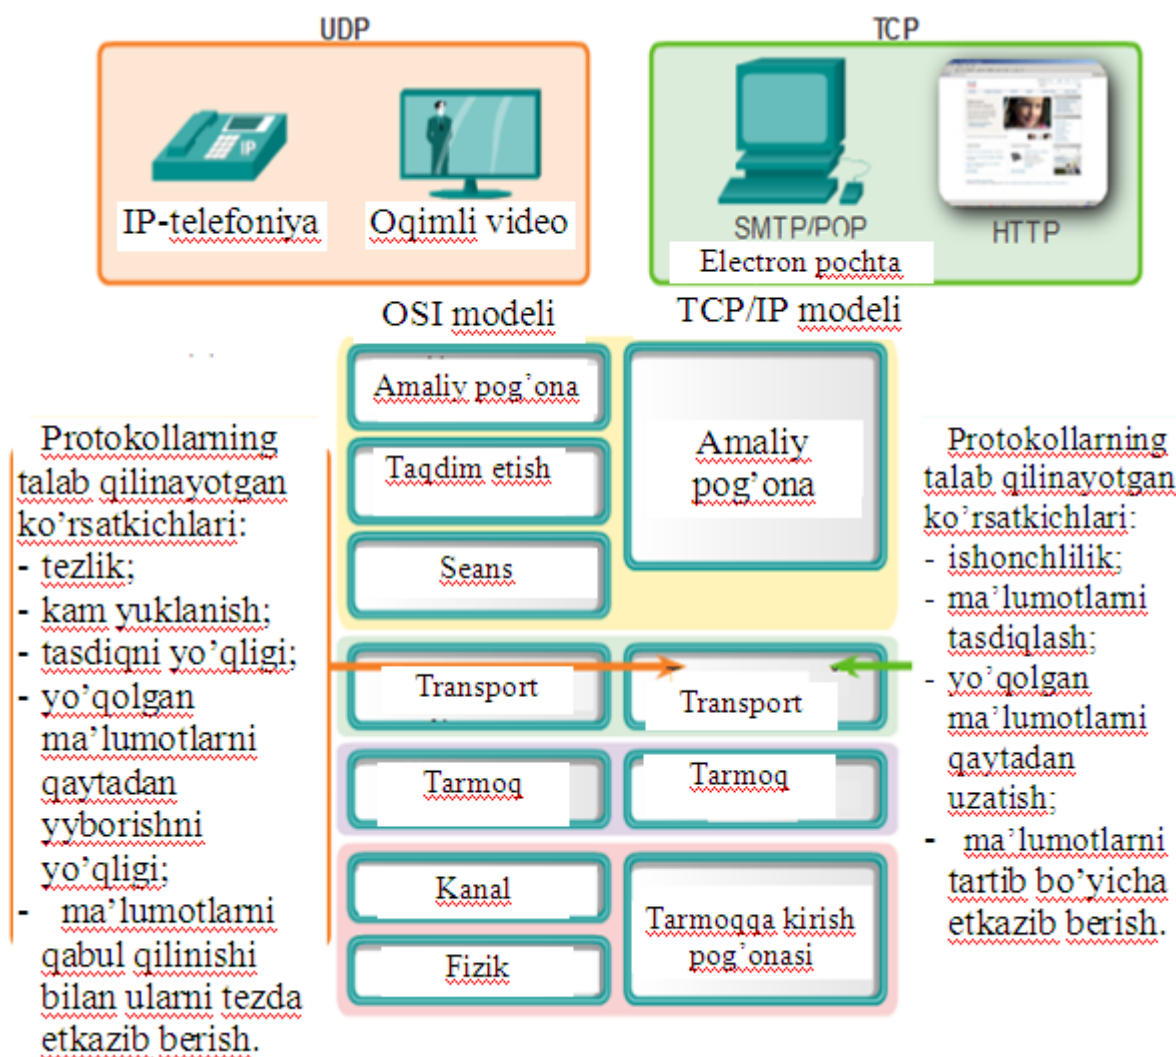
UDP

TCP

IP-telefoniya

Oqimli video

SMTP/POP

HTTP

Electron pochta

OSI modeli

TCP/IP modeli

Amaliy pog’ona

Taqdim etish

Seans

Amaliy pog’ona

Protokollarning talab qilinayotgan ko’rsatkichlari:
- tezlik;
- kam yuklanish;
- tasdiqni yo’qligi;
- yo’qolgan ma’lumotlarni qaytadan yyborishni yo’qligi;
- ma’lumotlarni qabul qilinishi bilan ularni tezda etkazib berish.

Protokollarning talab qilinayotgan ko’rsatkichlari:
- ishonchlilik;
- ma’lumotlarni tasdiqlash;
- yo’qolgan ma’lumotlarni qaytadan uzatish;
- ma’lumotlarni tartib bo’yicha etkazib berish.

Transport

Transport

Tarmoq

Tarmoq

Kanal

Fizik

Tarmoqqa kirish pog’onasi